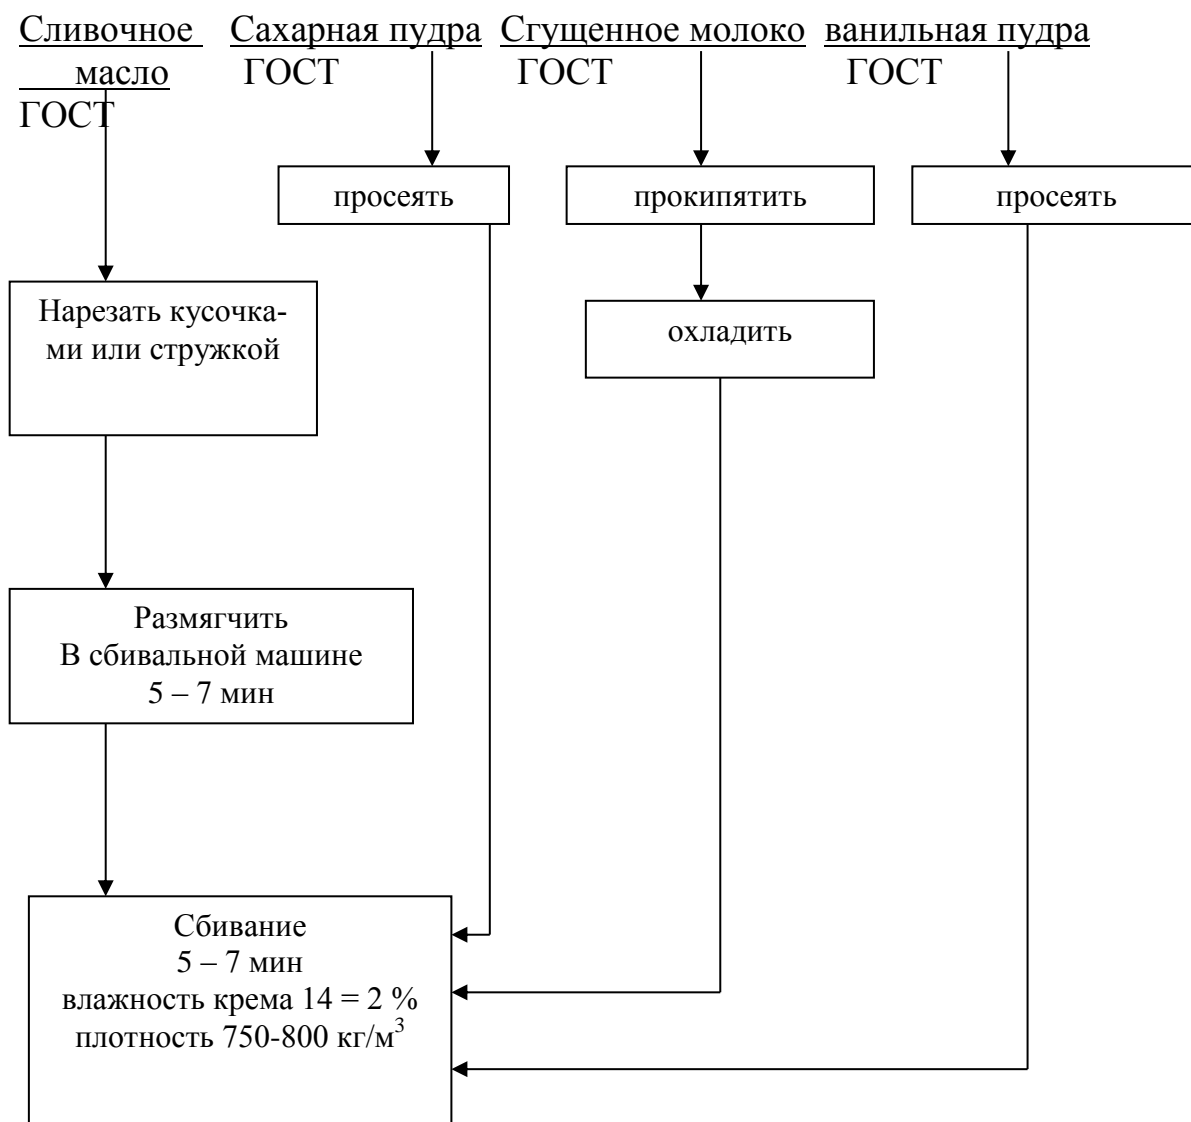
Сливочное масло ГОСТ

Сахарная пудра ГОСТ

Сгущенное молоко ГОСТ

ванильная пудра ГОСТ

просеять

прокипятить

просеять

Нарезать кусочками или стружкой

охладить

Размягчить
В сбивальной машине
5 – 7 мин

Сбивание
5 – 7 мин
влажность крема 14 = 2 %
плотность 750-800 кг/м$^3$